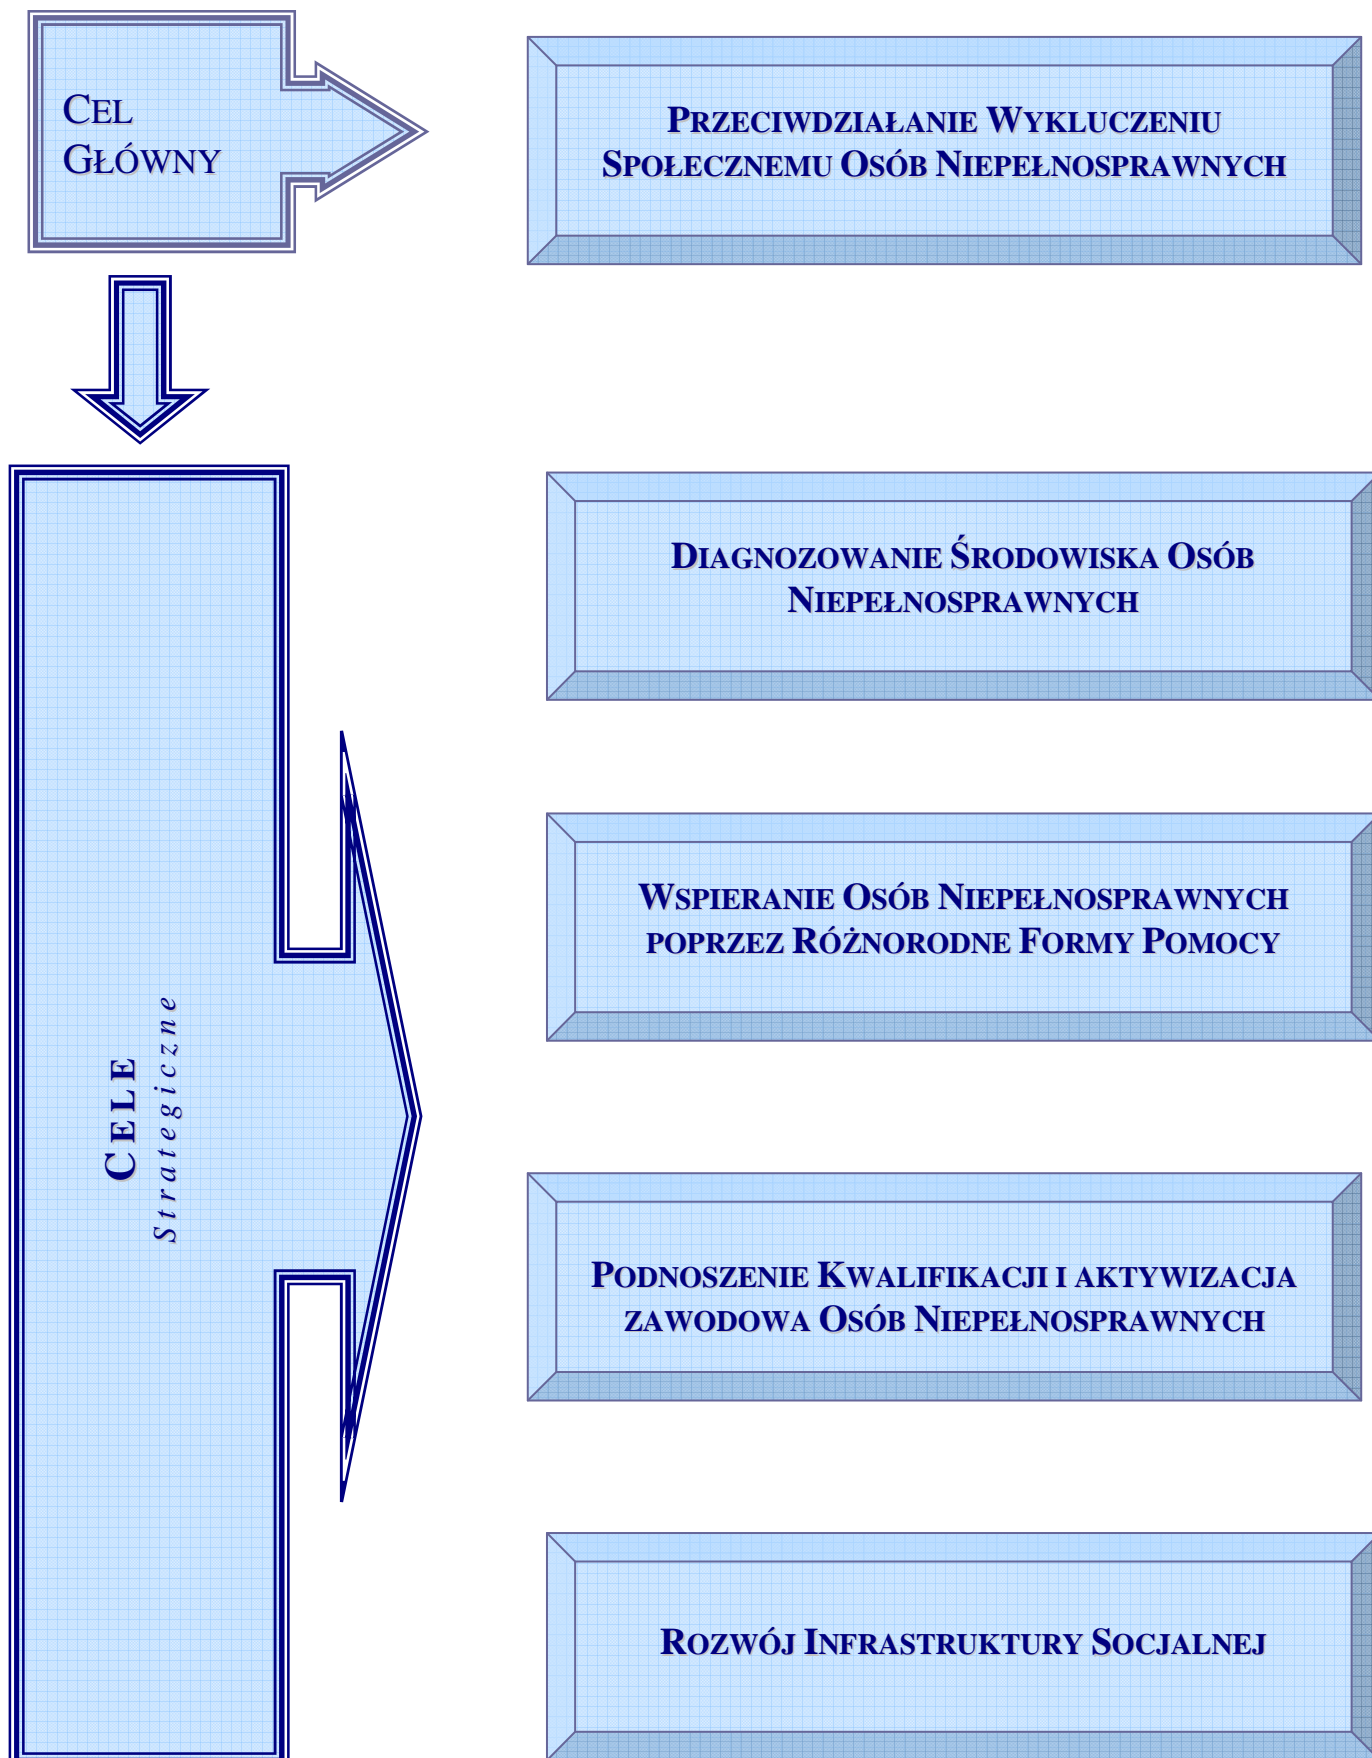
CEL GŁÓWNY

PRZECIWDZIAŁANIE WYKLUCZENIU SPOŁECZNEMU OSÓB NIEPEŁNOSPRAWNYCH

CELE Strategiczne

DIAGNOZOWANIE ŚRODOWISKA OSÓB NIEPEŁNOSPRAWNYCH

WSPIERANIE OSÓB NIEPEŁNOSPRAWNYCH POPRZEZ RÓŻNORODNE FORMY POMOCY

PODNOSZENIE KWALIFIKACJI I AKTYWIZACJA ZAWODOWA OSÓB NIEPEŁNOSPRAWNYCH

ROZWÓJ INFRASTRUKTURY SOCJALNEJ